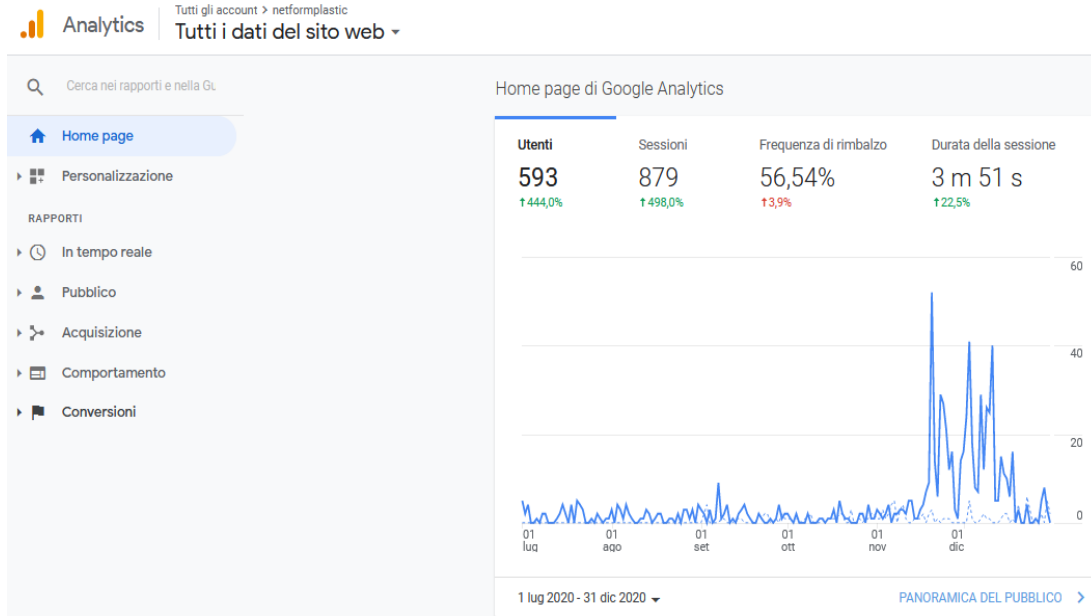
Analytics

Tutti gli account > netformplastic
Tutti i dati del sito web

Cerca nei rapporti e nella Gu

Home page
Personalizzazione

RAPPORTI

In tempo reale
Pubblico
Acquisizione
Comportamento
Conversioni

Home page di Google Analytics

| Utenti | Sessioni | Frequenza di rimbalzo | Durata della sessione |
|---|---|---|---|
| 593 | 879 | 56,54% | 3 m 51 s |
| ↑444,0% | ↑498,0% | ↑3,9% | ↑22,5% |

60
40
20
0

01 lug
01 ago
01 set
01 ott
01 nov
01 dic

1 lug 2020 - 31 dic 2020

PANORAMICA DEL PUBBLICO